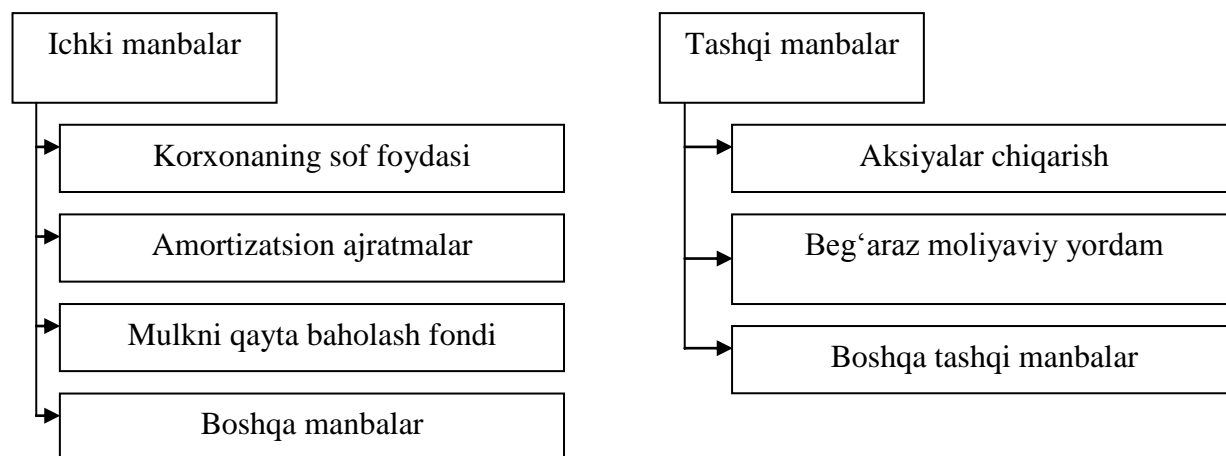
Ichki manbalar

Korxonaning sof foydasi

Amortizatsion ajratmalar

Mulkni qayta baholash fondi

Boshqa manbalar

Tashqi manbalar

Aksiyalar chiqarish

Beg‘araz moliyaviy yordam

Boshqa tashqi manbalar